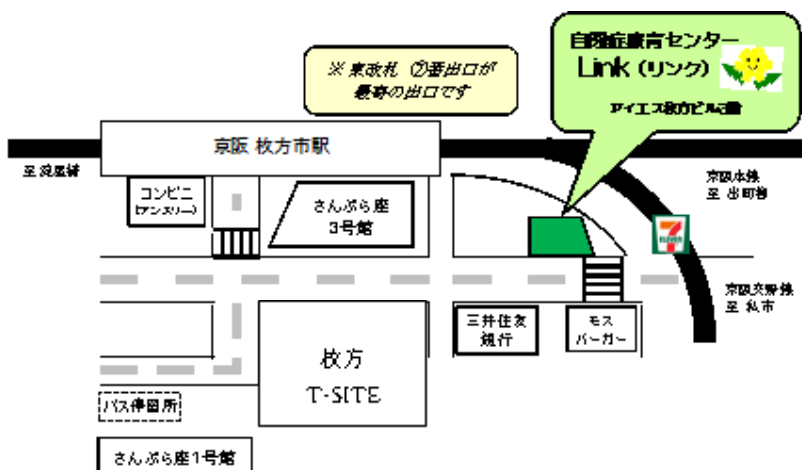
自閉症療育センター
Link (リンク)
アイエス枚方ビル2階

※ 東改札 ⑦番出口が最寄の出口です

京阪 枚方市駅

至 淀屋橋

京阪本線
至 出町柳

京阪交野線
至 私市

コンビニ
(ファミリーマート)

さんぷら座
3号館

三井住友
銀行

モス
バーガー

枚方
T-SITE

バス停留所

さんぷら座1号館